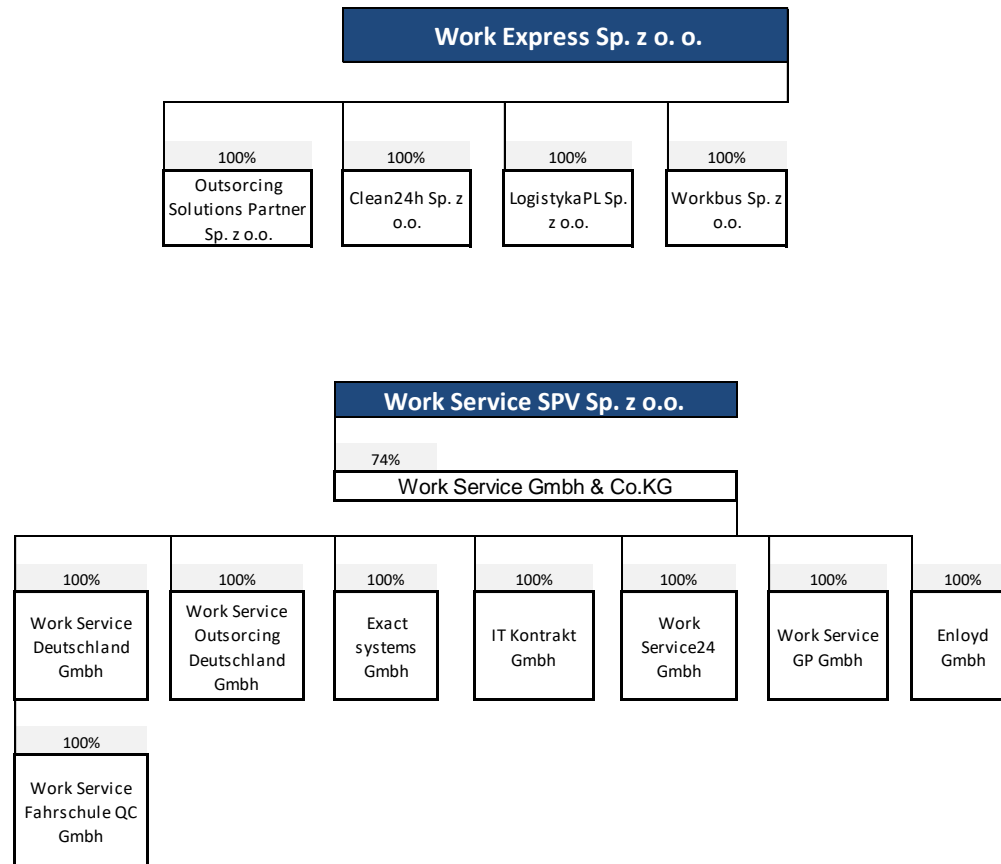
Work Express Sp. z o. o.

100%
Outsorcing Solutions Partner Sp. z o.o.

100%
Clean24h Sp. z o.o.

100%
LogistykaPL Sp. z o.o.

100%
Workbus Sp. z o.o.

Work Service SPV Sp. z o.o.

74%
Work Service Gmbh & Co.KG

100%
Work Service Deutschland Gmbh

100%
Work Service Outsorcing Deutschland Gmbh

100%
Exact systems Gmbh

100%
IT Kontrakt Gmbh

100%
Work Service24 Gmbh

100%
Work Service GP Gmbh

100%
Enloyd Gmbh

100%
Work Service Fahrschule QC Gmbh